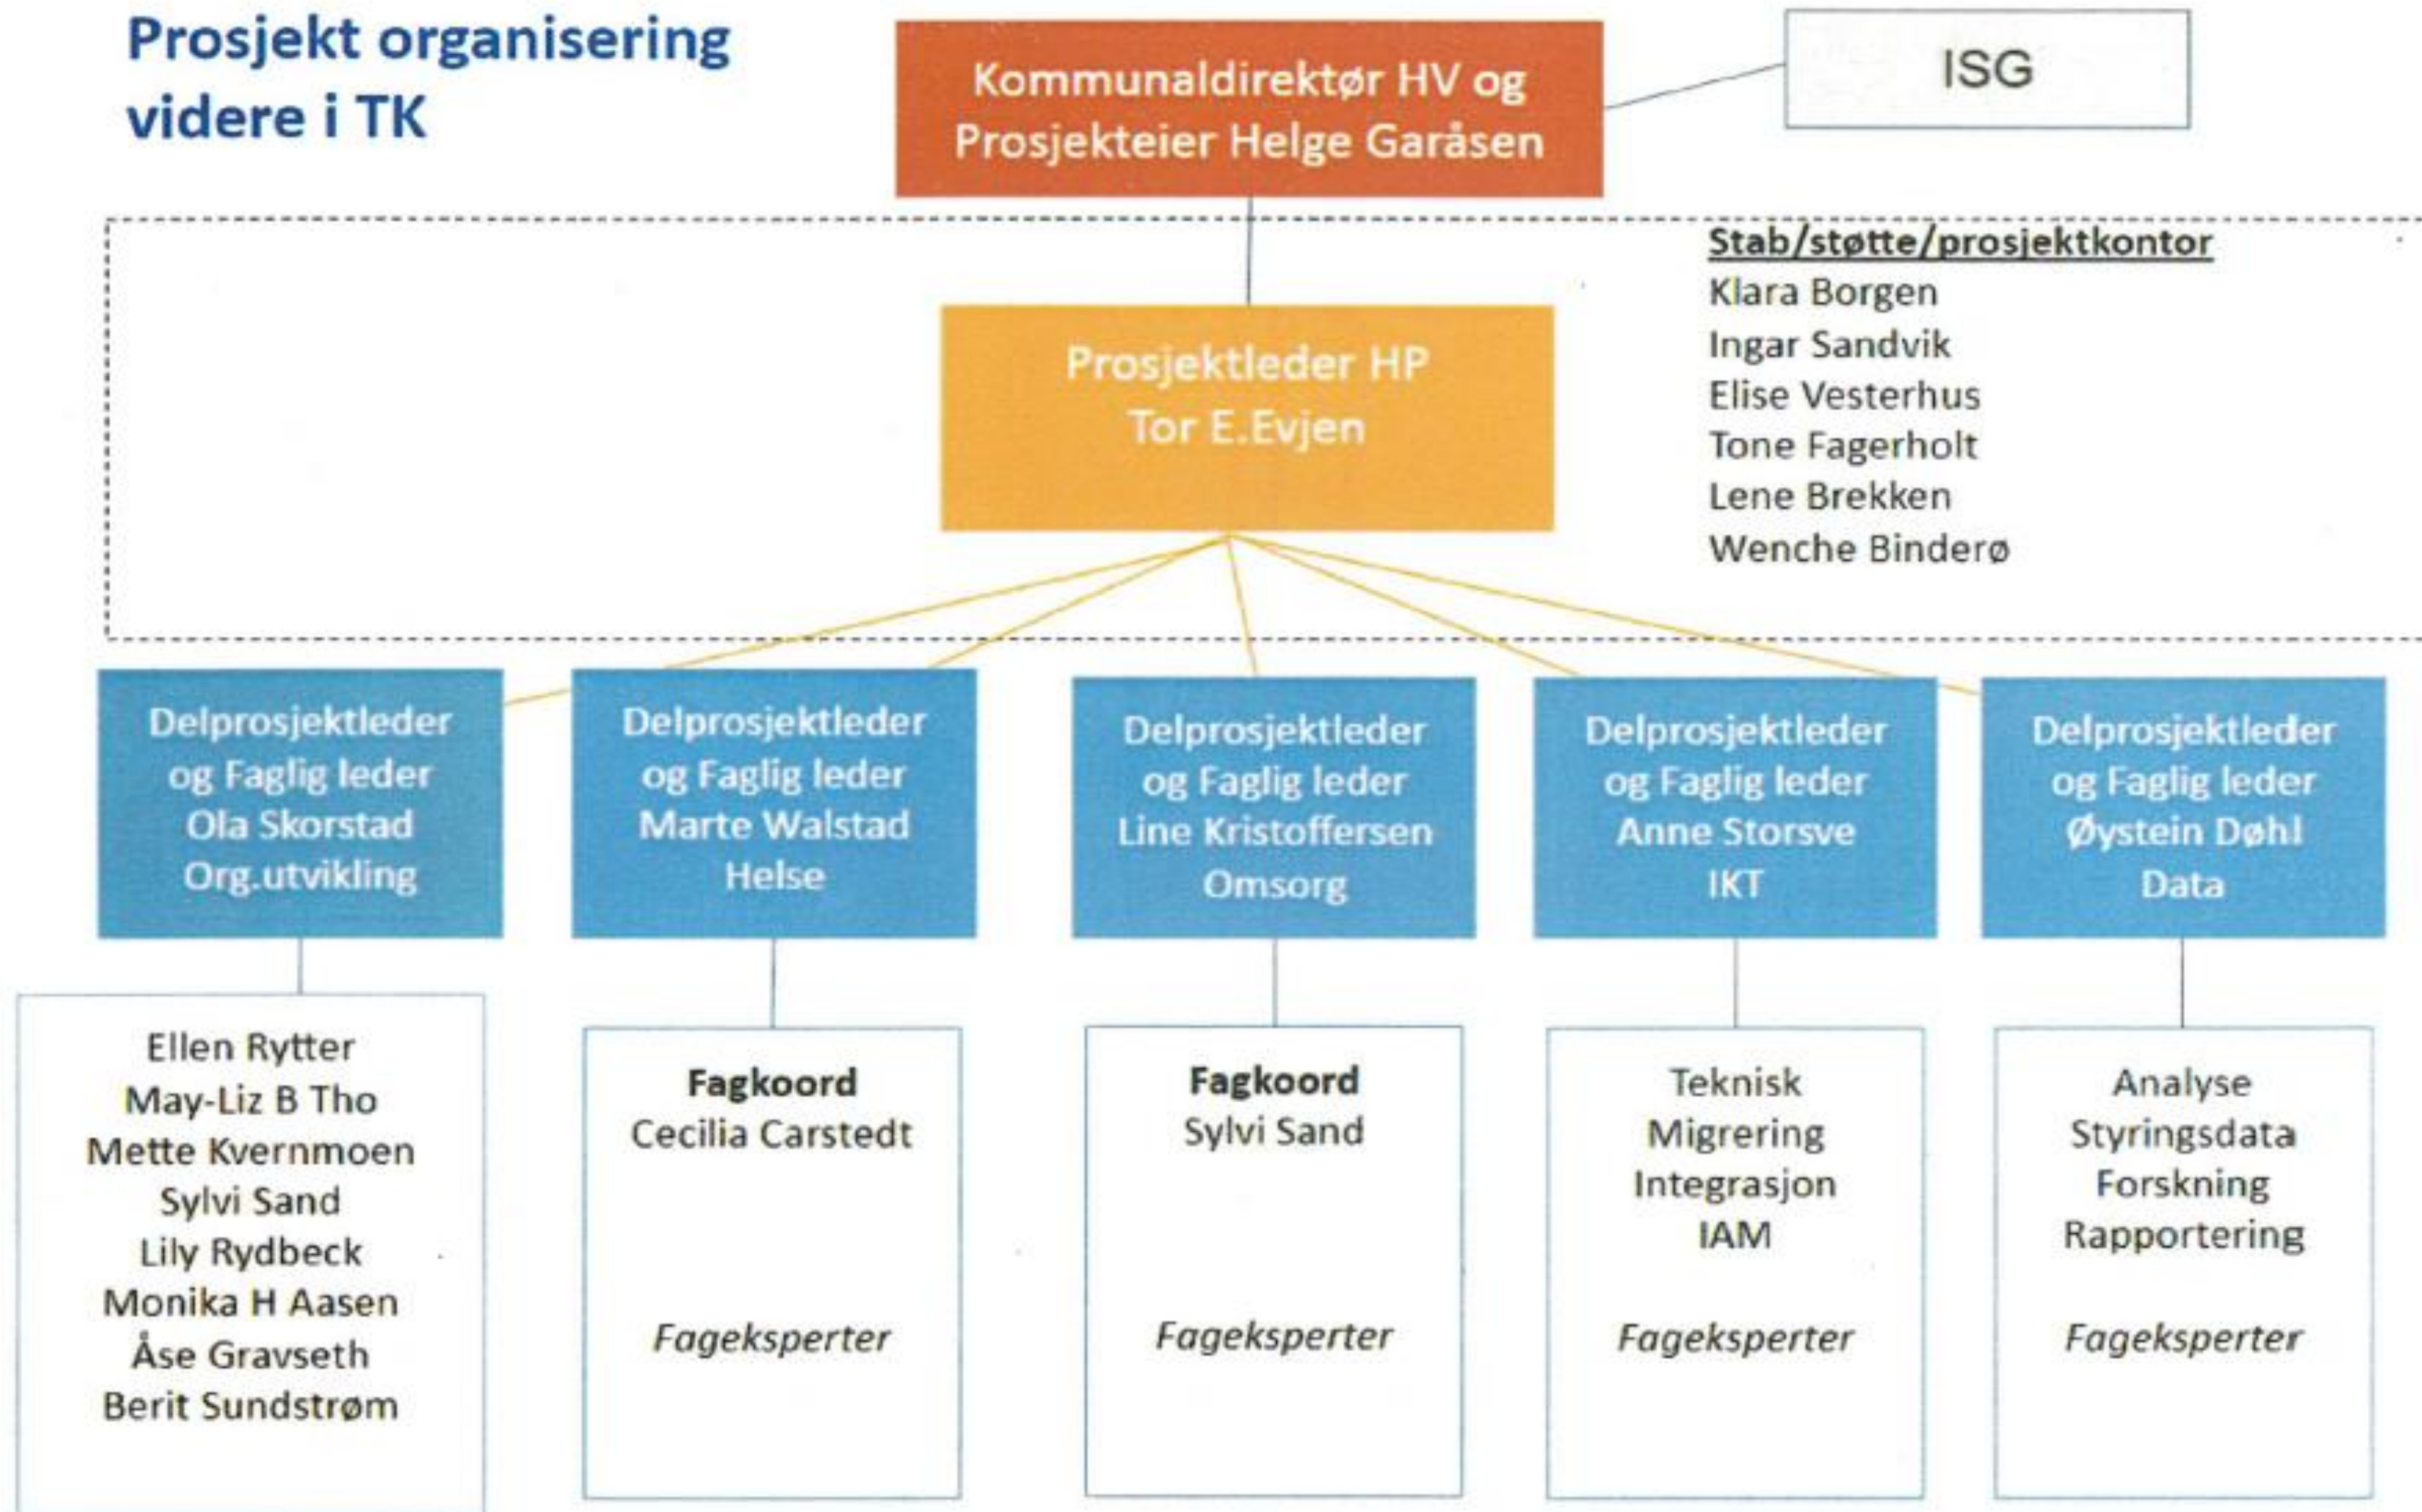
Prosjekt organisering videre i TK

Kommunaldirektør HV og Prosjekteier Helge Garåsen

ISG

Stab/støtte/prosjektkontor
Klara Borgen
Ingar Sandvik
Elise Vesterhus
Tone Fagerholt
Lene Brekken
Wenche Binderø

Prosjektleder HP
Tor E.Evjen

Delprosjektleder og Faglig leder Ola Skorstad Org.utvikling

Delprosjektleder og Faglig leder Marte Walstad Helse

Delprosjektleder og Faglig leder Line Kristoffersen Omsorg

Delprosjektleder og Faglig leder Anne Storsve IKT

Delprosjektleder og Faglig leder Øystein Døhl Data

Ellen Rytter
May-Liz B Tho
Mette Kvernmoen
Sylvi Sand
Lily Rydbeck
Monika H Aasen
Åse Gravseth
Berit Sundstrøm

Fagkoord
Cecilia Carstedt

Fageksperter

Fagkoord
Sylvi Sand

Fageksperter

Teknisk
Migrering
Integrasjon
IAM

Fageksperter

Analyse
Styringsdata
Forskning
Rapportering

Fageksperter